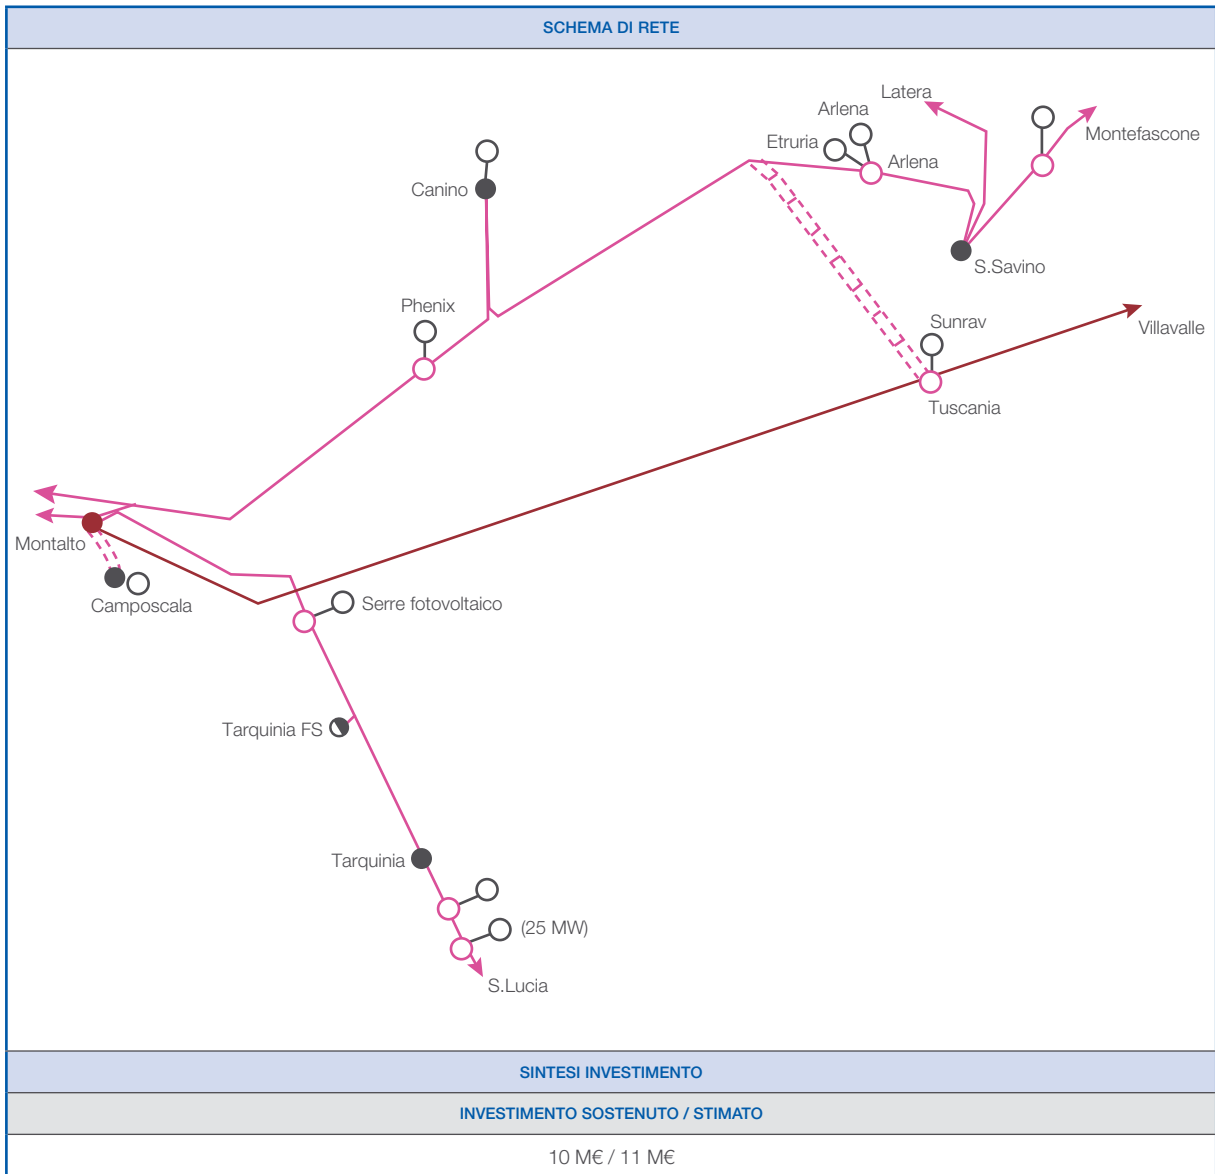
SCHEMA DI RETE

Latera
Arlena
Montefascone
Etruria
Arlena
Canino
S.Savino
Phenix
Sunrav
Villavalle
Tuscania
Montalto
Camposcala
Serre fotovoltaico
Tarquinia FS
Tarquinia
(25 MW)
S.Lucia

SINTESI INVESTIMENTO

INVESTIMENTO SOSTENUTO / STIMATO

10 M€ / 11 M€